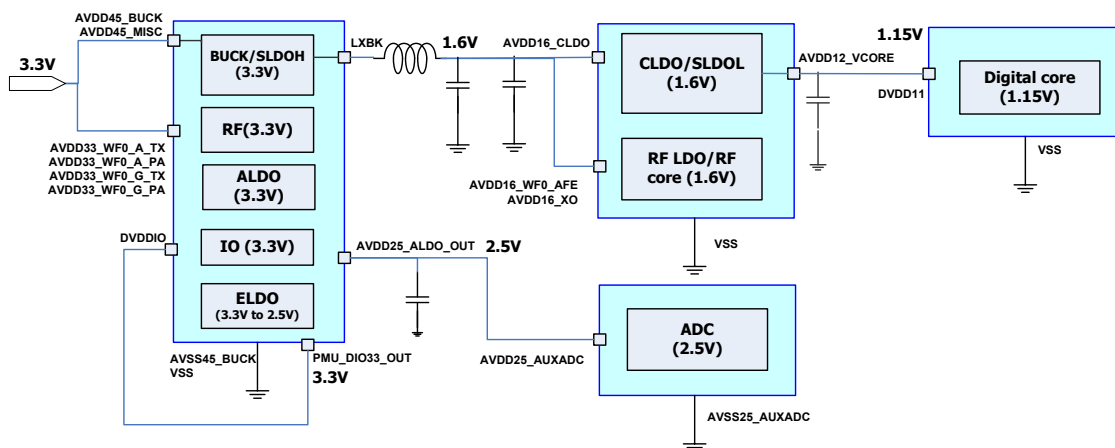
AVDD45_BUCK
AVDD45_MISC

3.3V

BUCK/SLDOH
(3.3V)

LXBK

1.6V

AVDD16_CLDO

CLDO/SLDOL
(1.6V)

AVDD12_VCORE

1.15V

Digital core
(1.15V)

DVDD11

VSS

AVDD33_WF0_A_TX
AVDD33_WF0_A_PA
AVDD33_WF0_G_TX
AVDD33_WF0_G_PA

RF(3.3V)

ALDO
(3.3V)

RF LDO/RF
core (1.6V)

AVDD16_WF0_AFE
AVDD16_XO

DVDDIO

IO (3.3V)

AVDD25_ALDO_OUT

2.5V

VSS

ELDO
(3.3V to 2.5V)

ADC
(2.5V)

AVDD25_AUXADC

AVSS45_BUCK
VSS

PMU_DIO33_OUT

3.3V

AVSS25_AUXADC